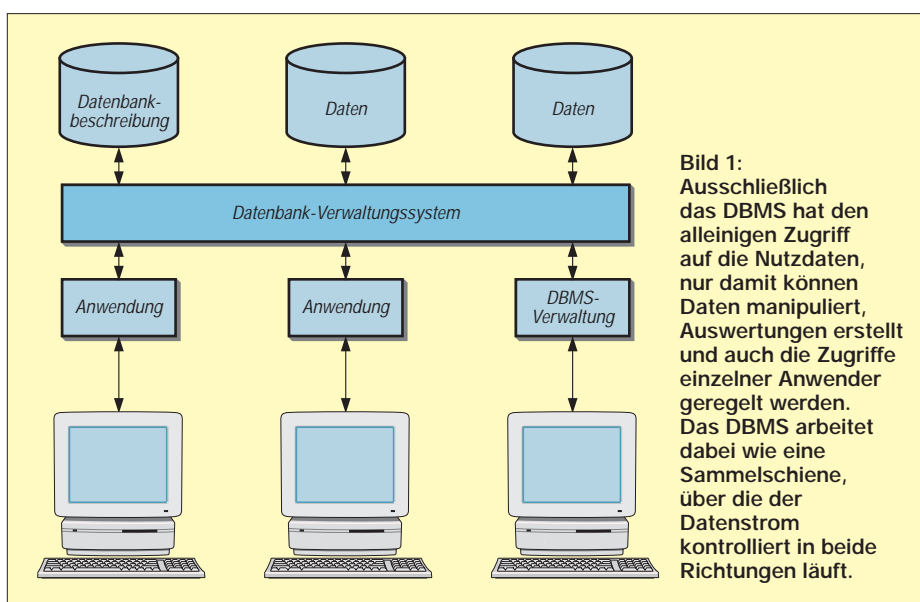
Datenbankbeschreibung

Daten

Daten

Datenbank-Verwaltungssystem

Anwendung

Anwendung

DBMS-Verwaltung

Bild 1: Ausschließlich das DBMS hat den alleinigen Zugriff auf die Nutzdaten, nur damit können Daten manipuliert, Auswertungen erstellt und auch die Zugriffe einzelner Anwender geregelt werden. Das DBMS arbeitet dabei wie eine Sammelschiene, über die der Datenstrom kontrolliert in beide Richtungen läuft.